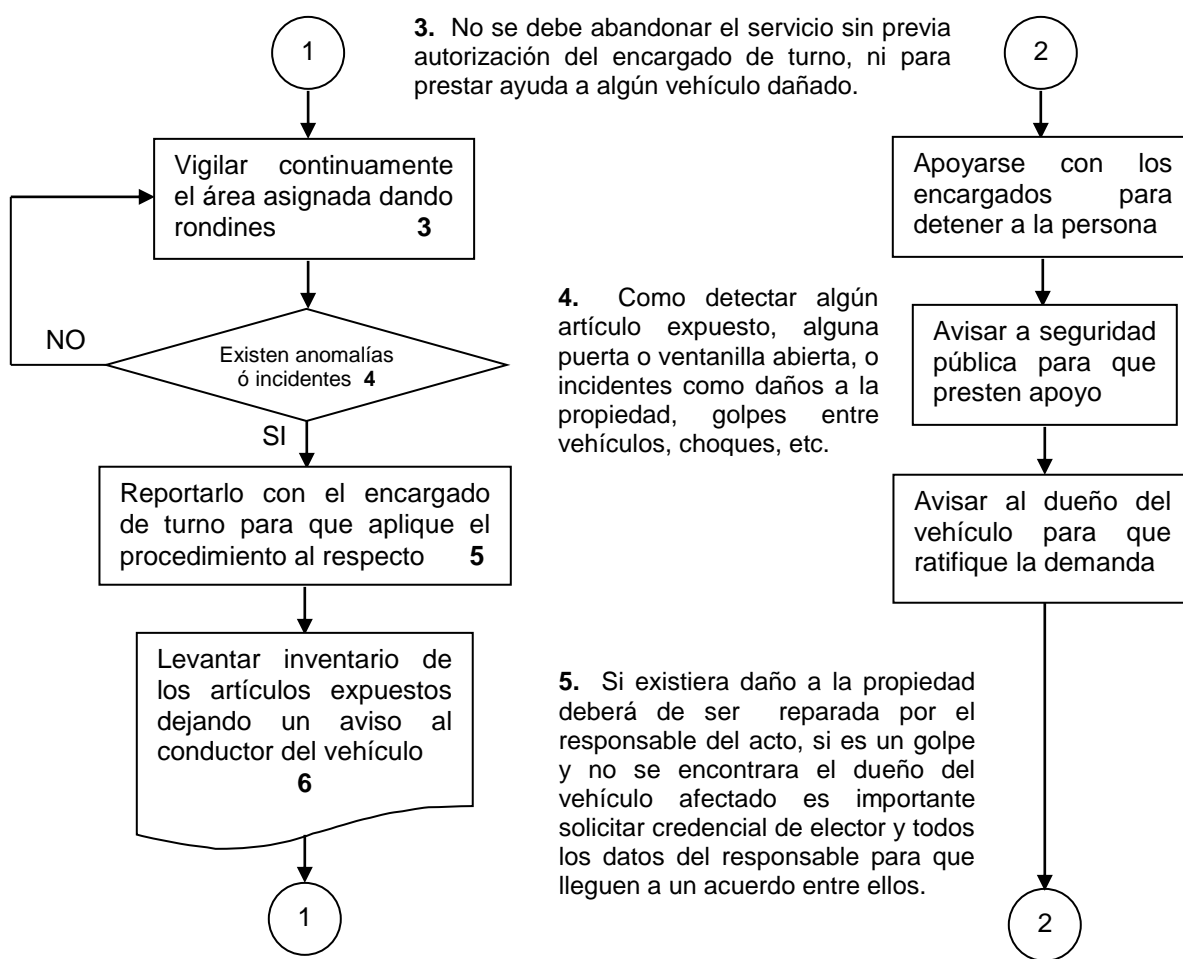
1

3. No se debe abandonar el servicio sin previa autorización del encargado de turno, ni para prestar ayuda a algún vehículo dañado.

2

Vigilar continuamente el área asignada dando rondines 3

NO

Existen anomalías ó incidentes 4

SI

Reportarlo con el encargado de turno para que aplique el procedimiento al respecto 5

Levantar inventario de los artículos expuestos dejando un aviso al conductor del vehículo 6

1

4. Como detectar algún artículo expuesto, alguna puerta o ventanilla abierta, o incidentes como daños a la propiedad, golpes entre vehículos, choques, etc.

5. Si existiera daño a la propiedad deberá de ser reparada por el responsable del acto, si es un golpe y no se encontrara el dueño del vehículo afectado es importante solicitar credencial de elector y todos los datos del responsable para que lleguen a un acuerdo entre ellos.

Apoyarse con los encargados para detener a la persona

Avisar a seguridad pública para que presten apoyo

Avisar al dueño del vehículo para que ratifique la demanda

2